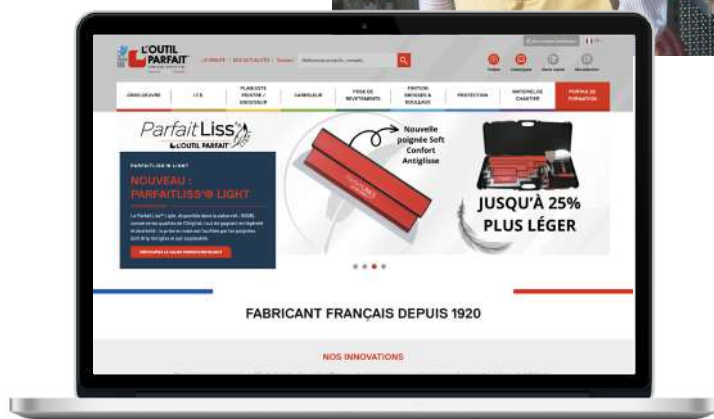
L'OUTIL PARFAIT

LE GROUPE | NOS ACTUALITÉS | Contact

Rechercher produits, conseils

GROS OEUVRE | I.T.E | PLAQUISTE PEINTRE / ENDUISEUR | CARRELEUR | POSE DE REVÊTEMENTS | PINCEAUX BROSSES & ROULEAUX | PROTECTION | MATÉRIEL DE CHANTIER | PORTAIL DE FORMATION

ParfaitLiss
L'OUTIL PARFAIT

PARFAITLISS® LIGHT

NOUVEAU : PARFAITLISS® LIGHT

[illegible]

Nouvelle poignée Soft Confort Antiglisse

JUSQU'À 25% PLUS LÉGER

FABRICANT FRANÇAIS DEPUIS 1920

NOS INNOVATIONS